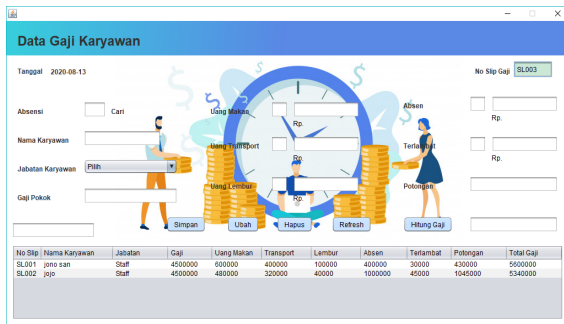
Data Gaji Karyawan

Tanggal 2020-08-13

No Slip Gaji SL003

Absensi Cari

Uang Makan Rp.

Absen Rp.

Nama Karyawan

Uang Transport Rp.

Terlambat Rp.

Jabatan Karyawan Pilih

Potongan

Uang Lembur Rp.

Gaji Pokok

Simpan Ubah Hapus Refresh Hitung Gaji

| No Slip | Nama Karyawan | Jabatan | Gaji | Uang Makan | Transport | Lembur | Absen | Terlambat | Potongan | Total Gaji |
|---|---|---|---|---|---|---|---|---|---|---|
| SL001 | jono san | Staff | 4500000 | 600000 | 400000 | 100000 | 400000 | 30000 | 430000 | 5600000 |
| SL002 | jojo | Staff | 4500000 | 480000 | 320000 | 40000 | 1000000 | 45000 | 1045000 | 5340000 |